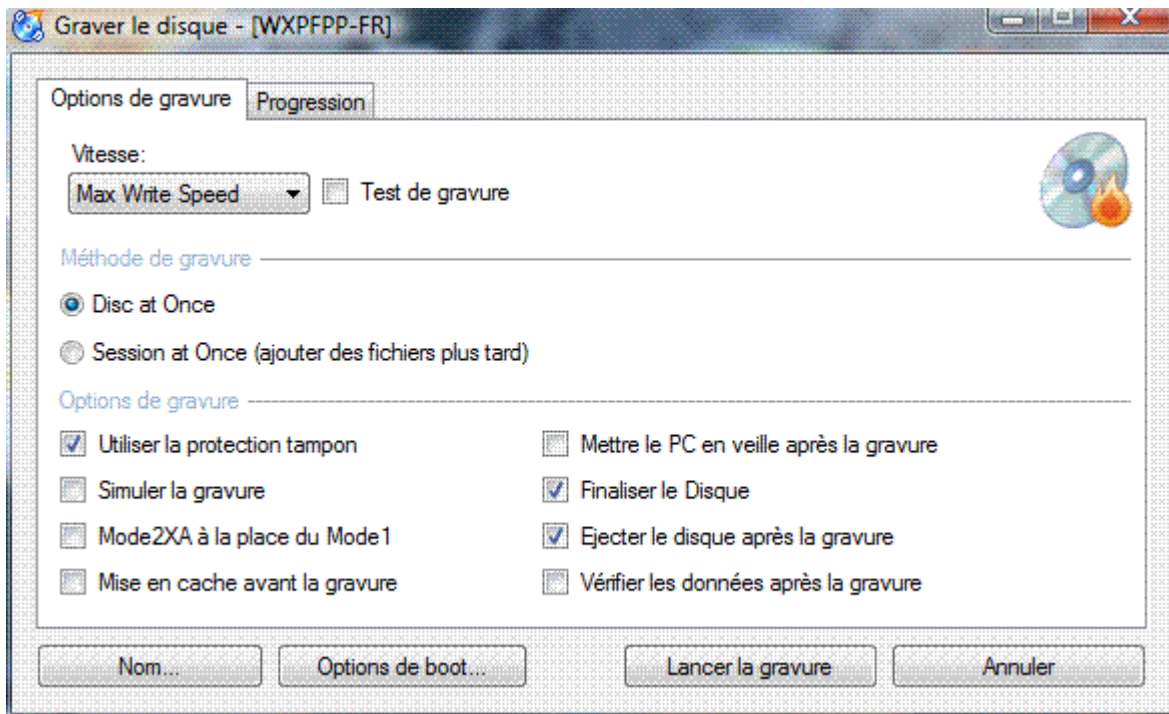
Graver le disque - [WXPFPP-FR]

Options de gravure | Progression

Vitesse:
Max Write Speed
Test de gravure

Méthode de gravure

Disc at Once

Session at Once (ajouter des fichiers plus tard)

Options de gravure

Utiliser la protection tampon

Simuler la gravure

Mode2XA à la place du Mode1

Mise en cache avant la gravure

Mettre le PC en veille après la gravure

Finaliser le Disque

Ejecter le disque après la gravure

Vérifier les données après la gravure

Nom...
Options de boot...
Lancer la gravure
Annuler